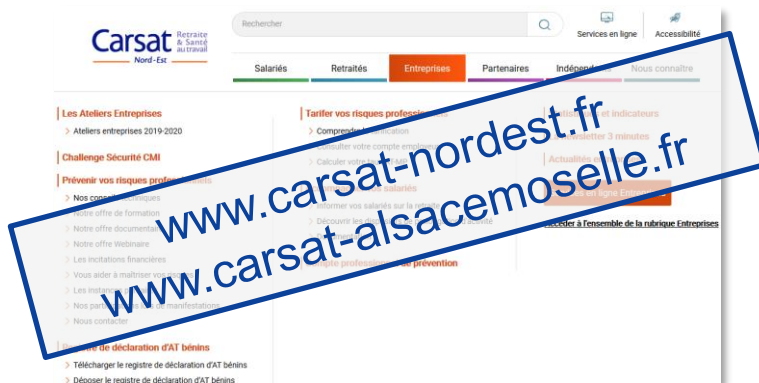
Carsat Retraite & Santé au travail
Nord-Est

Rechercher

Services en ligne
Accessibilité

Salariés
Retraités
Entreprises
Partenaires
Indépendants
Nous connaître

Les Ateliers Entreprises
Ateliers entreprises 2019-2020

Challenge Sécurité CMI

Prévenir vos risques professionnels
Nos conseils techniques
Notre offre de formation
Notre offre documentaire
Notre offre Webinaire
Les incitations financières
Vous aider à maîtriser vos risques
Les instances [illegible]
Nos partenaires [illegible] de manifestations
Nous contacter

Registre de déclaration d'AT bénins
Télécharger le registre de déclaration d'AT bénins
Déposer le registre de déclaration d'AT bénins

Tarifer vos risques professionnels
Comprendre la tarification
Consulter votre compte employeur
Calculer votre taux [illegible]

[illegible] salariés
Informer vos salariés sur la retraite
Découvrir les dispositifs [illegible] activité

Compte professionnel de prévention

Statistiques et indicateurs
La newsletter 3 minutes
Actualités en région
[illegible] en ligne Entreprises
Accéder à l'ensemble de la rubrique Entreprises

www.carsat-nordest.fr
www.carsat-alsacemoselle.fr